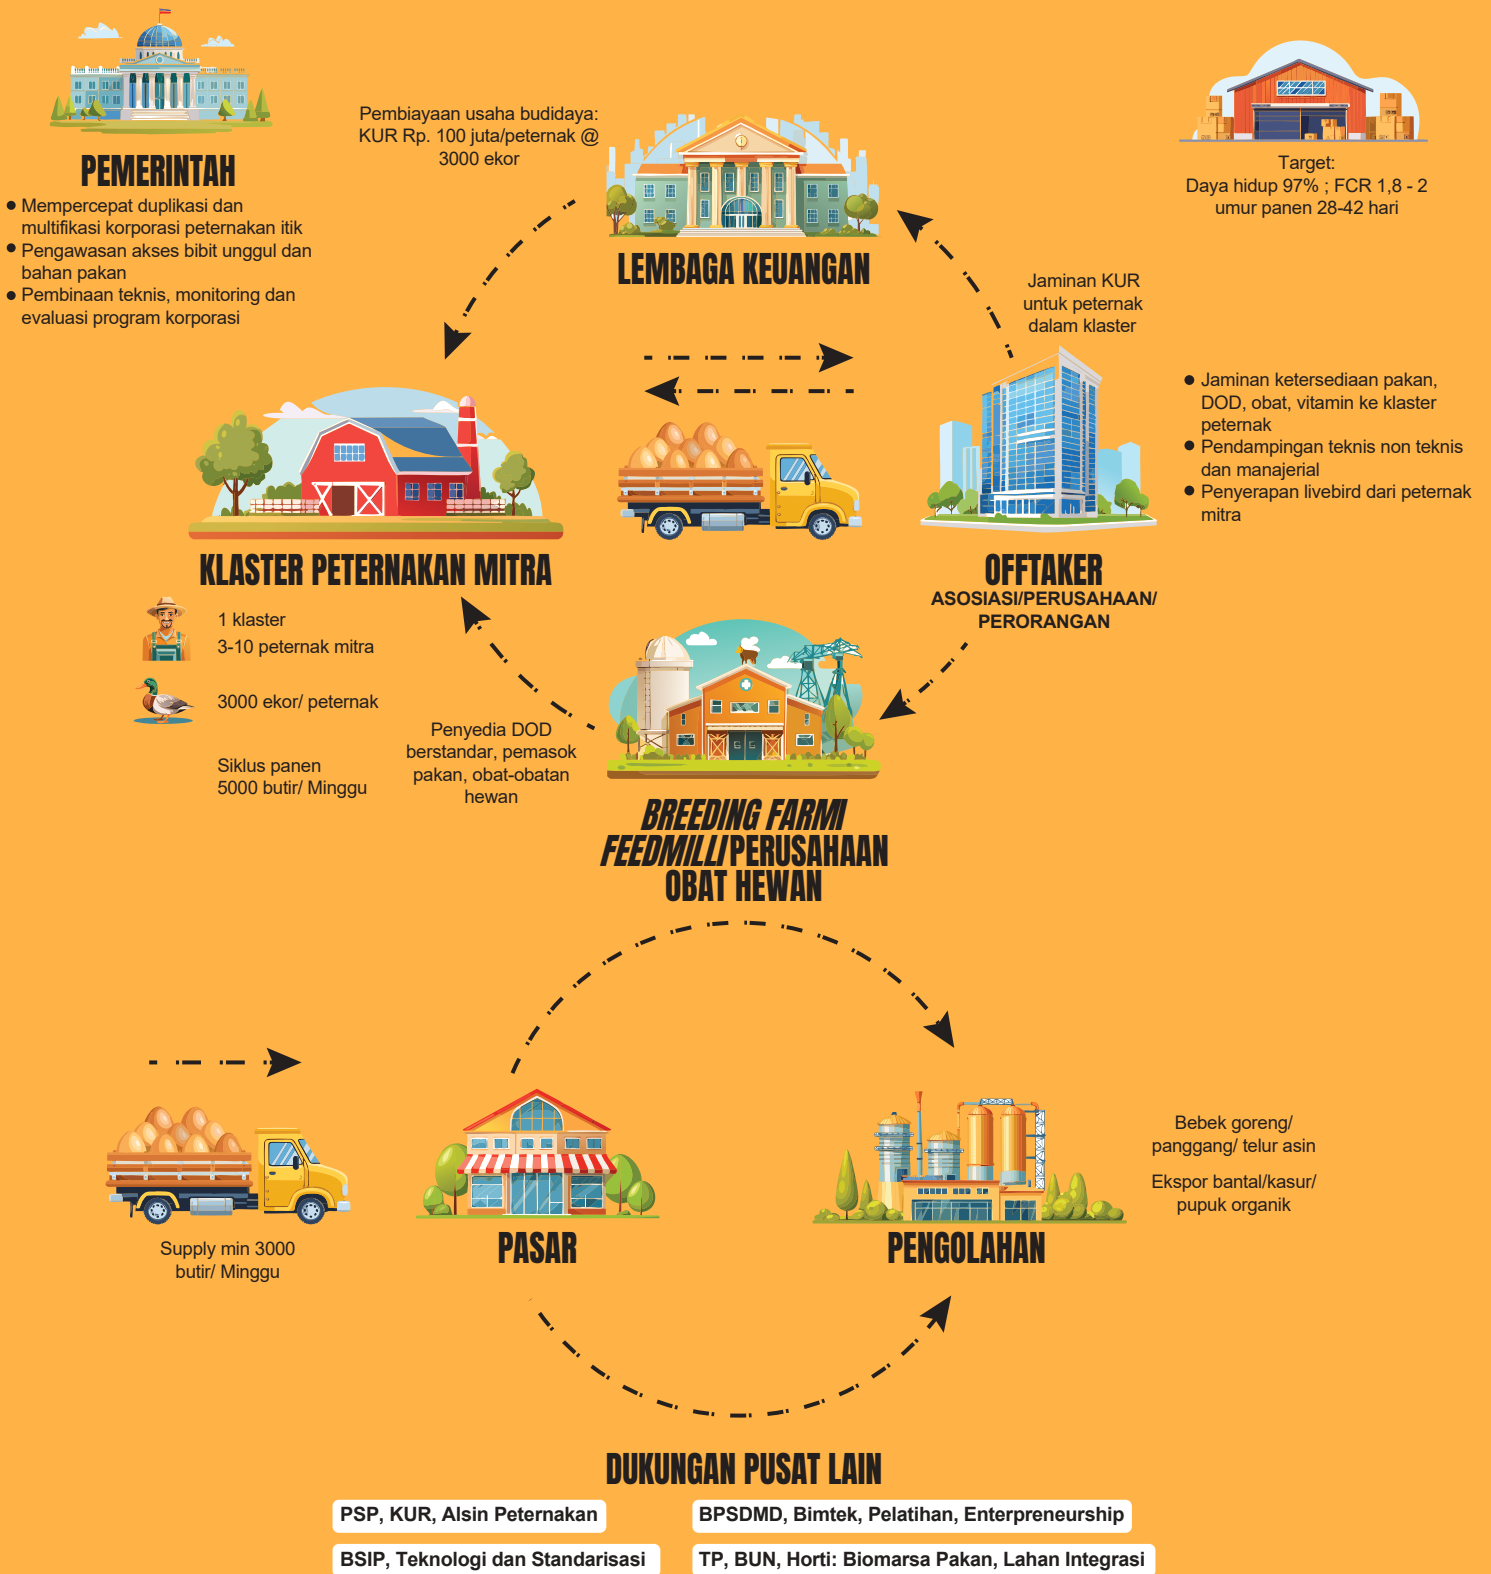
PEMERINTAH

- Mempercepat duplikasi dan multifikasi korporasi peternakan itik
- Pengawasan akses bibit unggul dan bahan pakan
- Pembinaan teknis, monitoring dan evaluasi program korporasi

Pembiayaan usaha budidaya: KUR Rp. 100 juta/peternak @ 3000 ekor

LEMBAGA KEUANGAN

Target:
Daya hidup 97% ; FCR 1,8 - 2
umur panen 28-42 hari

Jaminan KUR untuk peternak dalam klaster

- Jaminan ketersediaan pakan, DOD, obat, vitamin ke klaster peternak
- Pendampingan teknis non teknis dan manajerial
- Penyerapan livebird dari peternak mitra

KLASTER PETERNAKAN MITRA

1 klaster
3-10 peternak mitra

3000 ekor/ peternak

Siklus panen
5000 butir/ Minggu

OFFTAKER
ASOSIASI/PERUSAHAAN/ PERORANGAN

Penyedia DOD berstandar, pemasok pakan, obat-obatan hewan

BREEDING FARM/ FEEDMILL/ PERUSAHAAN OBAT HEWAN

Supply min 3000 butir/ Minggu

PASAR

PENGOLAHAN

Bebek goreng/ panggang/ telur asin

Ekspor bantal/kasur/ pupuk organik

DUKUNGAN PUSAT LAIN

PSP, KUR, Alsin Peternakan

BPSDMD, Bimtek, Pelatihan, Enterpreneurship

BSIP, Teknologi dan Standarisasi

TP, BUN, Horti: Biomarsa Pakan, Lahan Integrasi